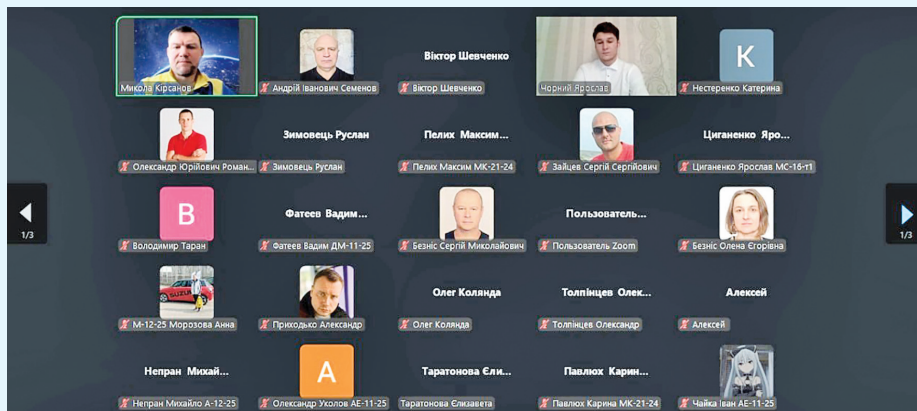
Микола Кірсанов

Андрій Іванович Семенов

Віктор Шевченко

Віктор Шевченко

Чорний Ярослав

K

Нестеренко Катерина

Олександр Юрійович Роман...

Зимовець Руслан

Зимовець Руслан

Пелих Максим...

Пелих Максим МК-21-24

Зайцев Сергій Сергійович

Циганенко Яро...

Циганенко Ярослав МС-16-т1

1/3

B

Володимир Таран

Фатеев Вадим...

Фатеев Вадим ДМ-11-25

Безніс Сергій Миколайович

Пользователь...

Пользователь Zoom

Безніс Олена Єгорівна

1/3

М-12-25 Морозова Анна

Приходько Александр

Олег Колянда

Олег Колянда

Толпінцев Олек...

Толпінцев Олександр

Алексей

Алексей

Непран Михай...

Непран Михайло А-12-25

A

Олександр Уколов АЕ-11-25

Таратонова Єлі...

Таратонова Єлизавета

Павлюх Карин...

Павлюх Карина МК-21-24

Чайка Іван АЕ-11-25